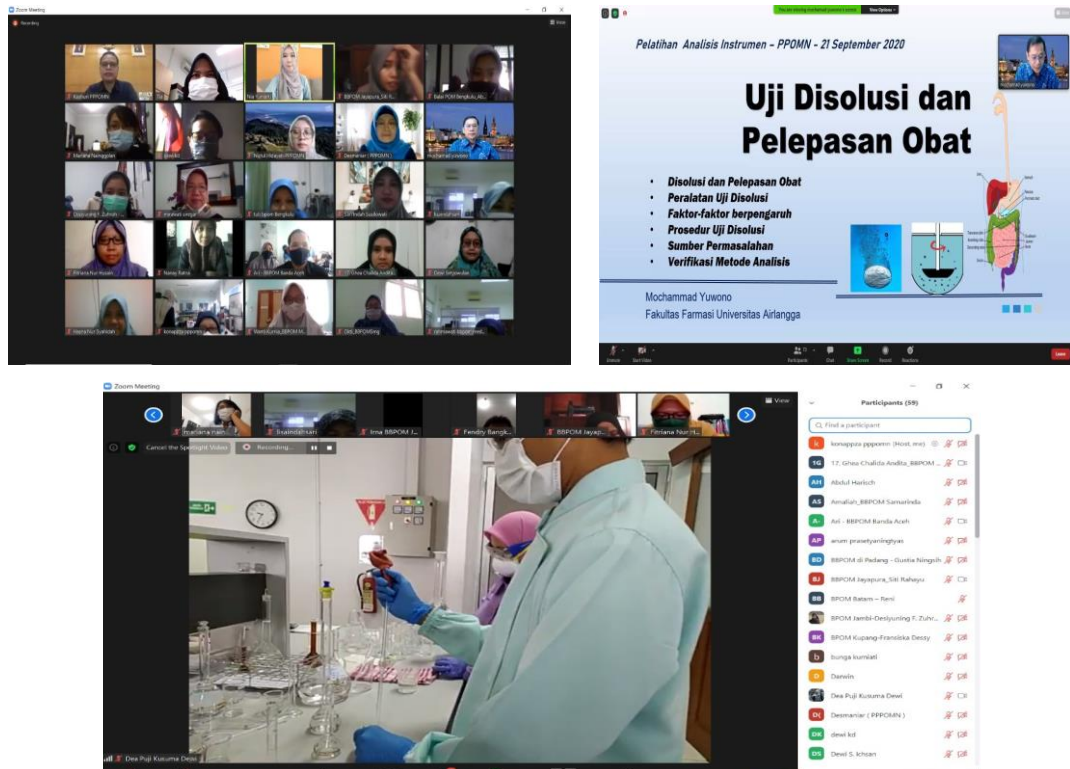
Zoom Meeting

Recording

View

Bahrun PPPOMN

Nia Yuniarti

BBPOM Jayapura_Siti R...

Balai POM Bengkulu_Ab...

Marlaina Panggabean

dewi kd

Nurul Hasyati PPPOMN

Desmariar (PPPOMN)

Mochamad yuwono

Djayaputri F. Zuhrah

marliana siregar

Lia Sayem Bengkulu

Sri Indah Susilowati

kusmiati

Fitriana Nur Husain

Nanay Ratna

Ari - BBPOM Banda Aceh

17. Ghea Chalida Andita_...

Dewi Sinjawan

Hesna Nur Sumiati

konappas pppomn

Wardiuuna BBPOM M...

Deb_BBPOMSmg

pertiwaka bppomm...

You are viewing mochamad yuwono's screen

View Options

Pelatihan Analisis Instrumen – PPOMN – 21 September 2020

mochamad yuwono

Uji Disolusi dan Pelepasan Obat

Disolusi dan Pelepasan Obat
Peralatan Uji Disolusi
Faktor-faktor berpengaruh
Prosedur Uji Disolusi
Sumber Permasalahan
Verifikasi Metode Analisis

Mochammad Yuwono
Fakultas Farmasi Universitas Airlangga

Unmute Start Video Participants Chat Share Screen Record Reactions Leave

Zoom Meeting

View

marliana sireg...

bsaindahsari

Irma BBPOM J...

Fendry Bangk...

BBPOM Jayap...

Fitriana Nur H...

Cancel the Spotlight Video

Recording...

Dea Puji Kusuma Dewi

Participants (59)

Find a participant

konappas pppomn (Host, me)

17. Ghea Chalida Andita_BBPOM ...

Abdul Harisch

Amaliah_BBPOM Samarinda

Ari - BBPOM Banda Aceh

anum prasetyaningtyas

BBPOM di Padang - Gustia Ningsih

BBPOM Jayapura_Siti Rahayu

BPOM Batam - Reni

BPOM Jambi-Desiyuning F. Zuhr...

BPOM Kupang-Fransiska Dessy

bunga kurniati

Darwin

Dea Puji Kusuma Dewi

Desmariar ( PPPOMN )

dewi kd

Dewi S. Ichsan